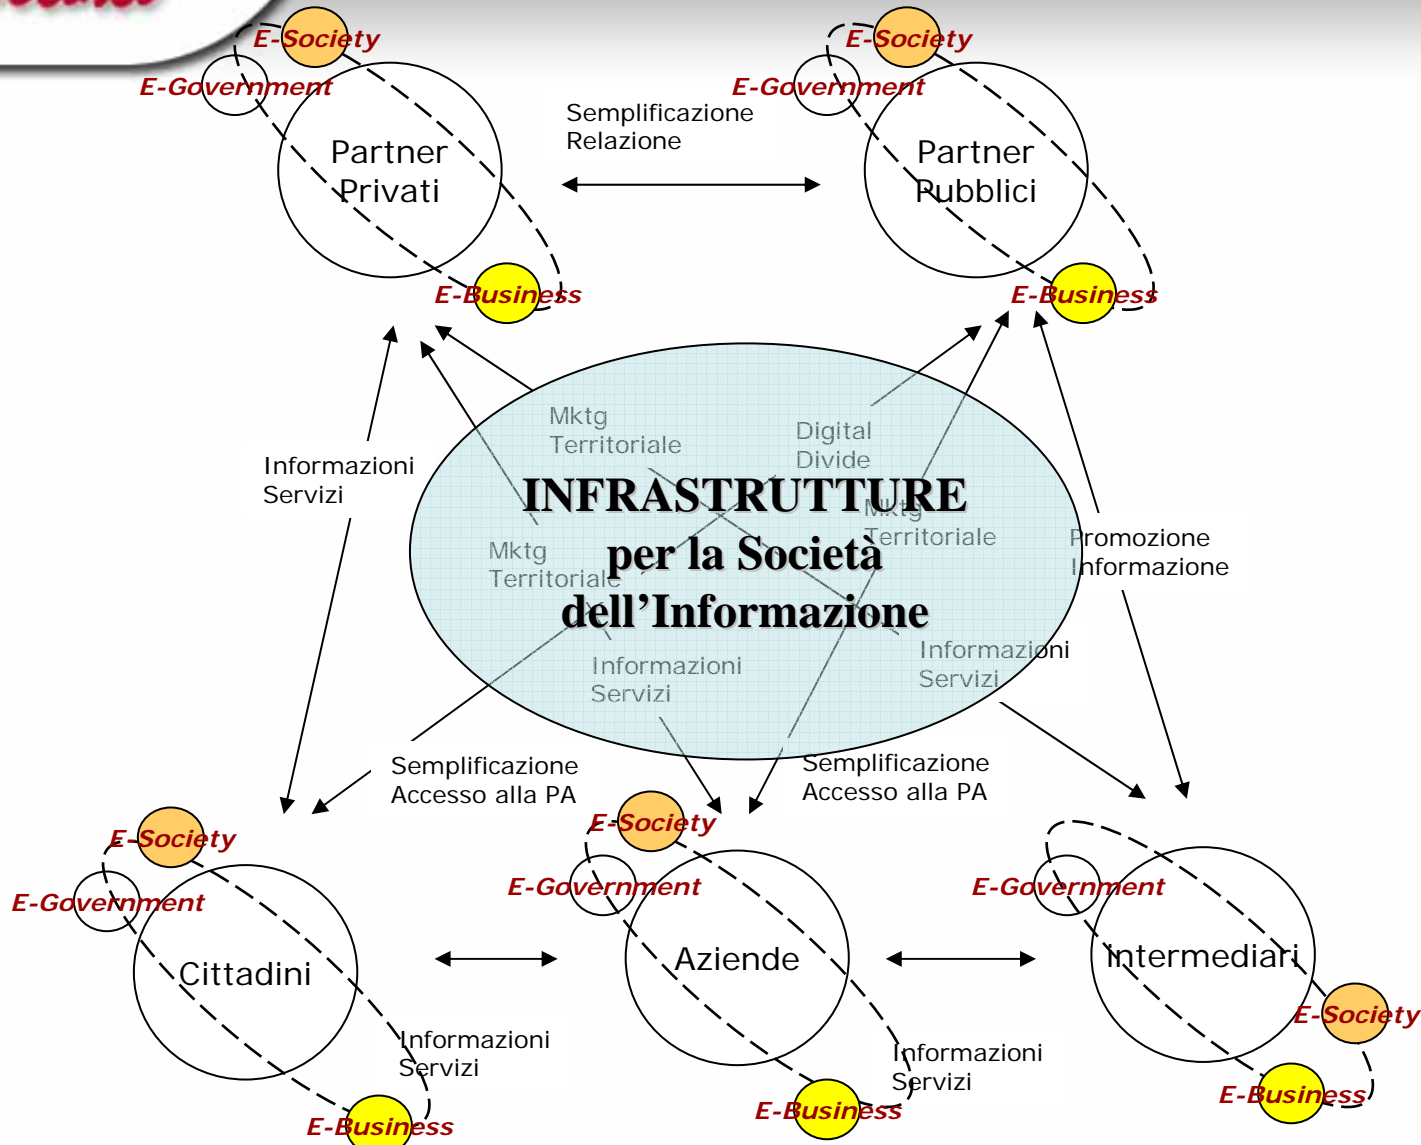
E-Society
E-Government
Partner Privati
E-Business

Semplificazione Relazione

E-Society
E-Government
Partner Pubblici
E-Business

Informazioni Servizi

Mktg Territoriale

Digital Divide

INFRASTRUTTURE per la Società dell'Informazione

Mktg Territoriale

Mktg Territoriale

Promozione Informazione

Informazioni Servizi

Informazioni Servizi

Semplificazione Accesso alla PA

Semplificazione Accesso alla PA

E-Society
E-Government
Cittadini
Informazioni Servizi
E-Business

E-Society
E-Government
Aziende
Informazioni Servizi
E-Business

E-Government
Intermediari
E-Society
E-Business